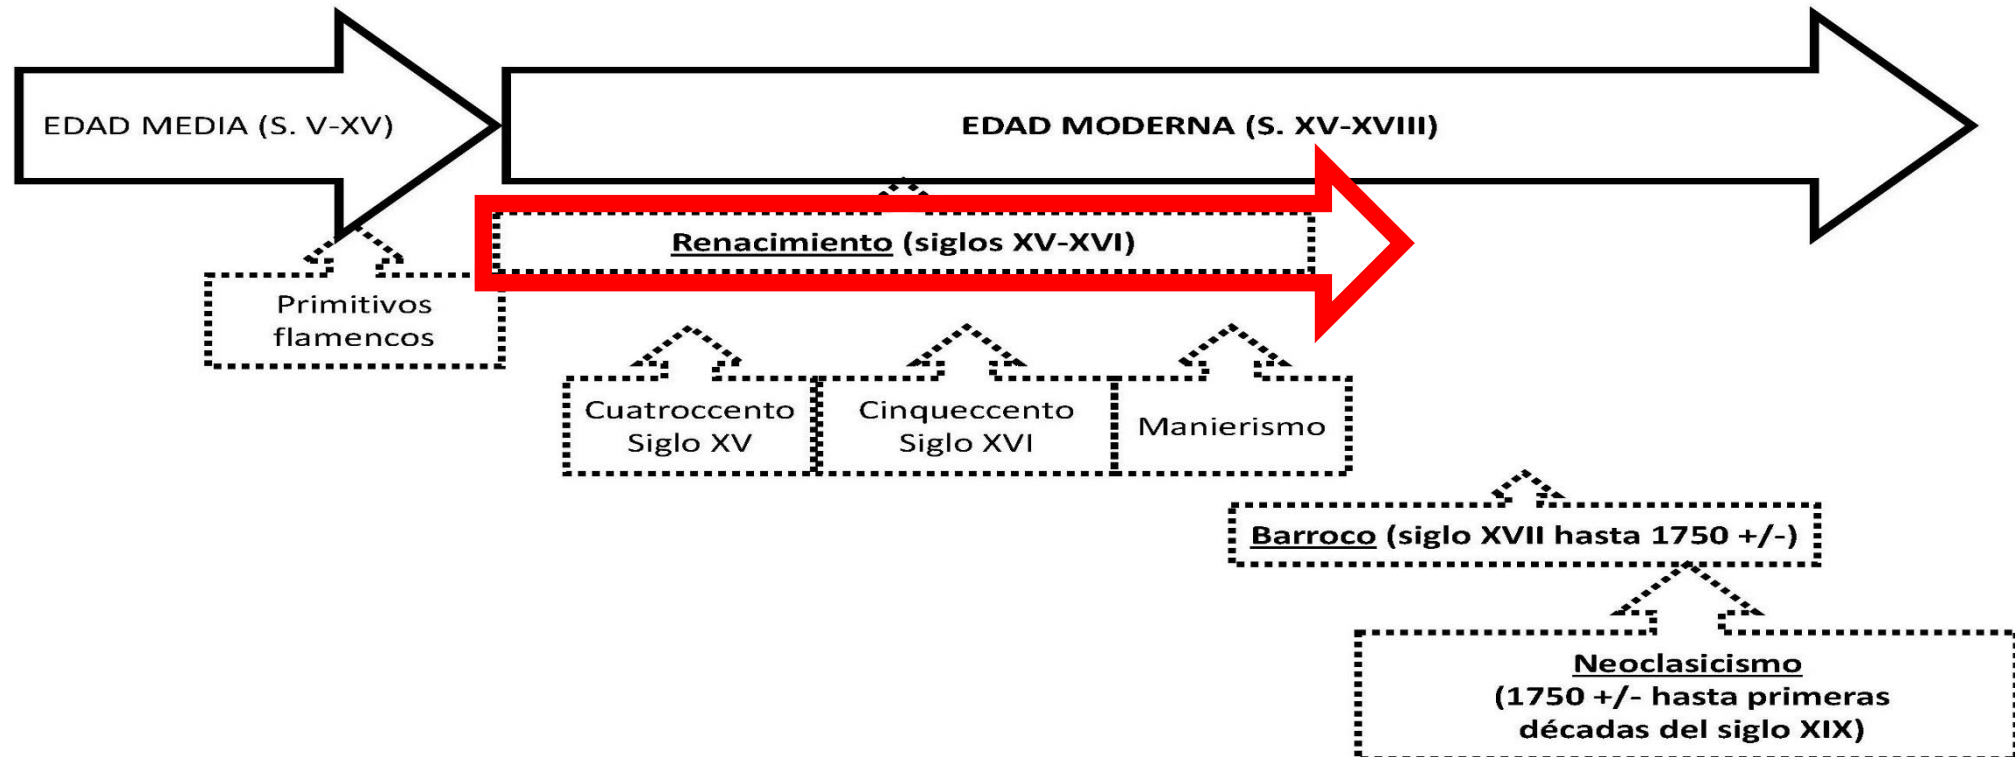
EDAD MEDIA (S. V-XV)

EDAD MODERNA (S. XV-XVIII)

Renacimiento (siglos XV-XVI)

Primitivos flamencos

Cuatroccento Siglo XV

Cinqueccento Siglo XVI

Manierismo

Barroco (siglo XVII hasta 1750 +/-)

Neoclasicismo (1750 +/- hasta primeras décadas del siglo XIX)